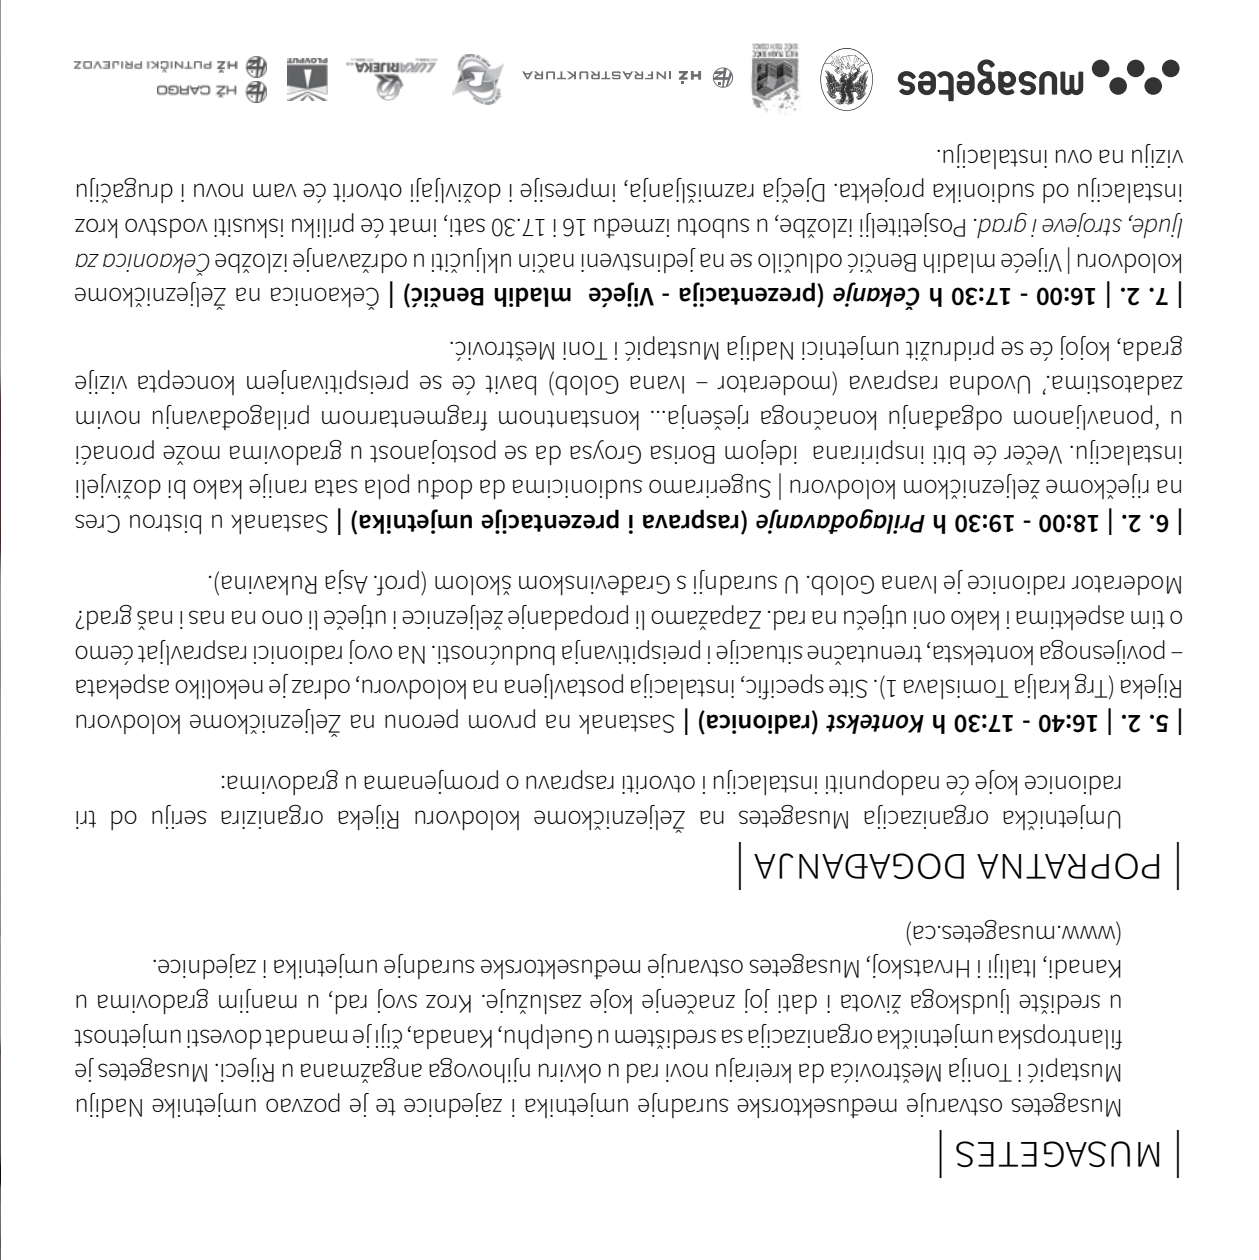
| MUSAGETES |

Musagetes ostvaruje međusektorske suradnje umjetnika i zajednice te je pozvao umjetnike Nadiju Mustapić i Tonija Meštrovića da kreiraju novi rad u okviru njihovoga angažmana u Rijeci. Musagetes je filantropska umjetnička organizacija sa sjedištem u Guelphu, Kanada, čiji je mandat dovesti umjetnost u središte ljudskoga života i dati joj značenje koje zaslužuje. Kroz svoj rad, u manjim gradovima u Kanadi, Italiji i Hrvatskoj, Musagetes ostvaruje međusektorske suradnje umjetnika i zajednice. (www.musagetes.ca)

| POPRATNA DOGAĐANJA |

Umjetnička organizacija Musagetes na Željezničkome kolodvoru Rijeka organizira seriju od tri radionice koje će nadopuniti instalaciju i otvoriti raspravu o promjenama u gradovima:

| 5. 2. | 16:40 - 17:30 h *Kontekst* (radionica) | Sastanak na prvom peronu na Željezničkome kolodvoru Rijeka (Trg kralja Tomislava 1). Site specific, instalacija postavljena na kolodvoru, odraz je nekoliko aspekata – povijesnoga konteksta, trenutačne situacije i preispitivanja budućnosti. Na ovoj radionici raspravljat ćemo o tim aspektima i kako oni utječu na rad. Zapažamo li propadanje željeznice i utječe li ono na nas i naš grad? Moderator radionice je Ivana Golob. U suradnji s Građevinskom školom (prof. Asja Rukavina).

| 6. 2. | 18:00 - 19:30 h *Prilagođavanje* (rasprava i prezentacije umjetnika) | Sastanak u bistrou Cres na riječkome željezničkom kolodvoru | Sugeriramo sudionicima da dođu pola sata ranije kako bi doživjeli instalaciju. Večer će biti inspirirana idejom Borisa Groysa da se postojanost u gradovima može pronaći u 'ponavljanom odgađanju konačnoga rješenja... konstantnom fragmentarnom prilagođavanju novim zadatostima.' Uvodna rasprava (moderator – Ivana Golob) bavit će se preispitivanjem koncepta vizije grada, kojoj će se pridružit umjetnici Nadija Mustapić i Toni Meštrović.

| 7. 2. | 16:00 - 17:30 h *Čekanje* (prezentacija - Vijeće mladih Benčić) | Čekaonica na Željezničkome kolodvoru | Vijeće mladih Benčić odlučilo se na jedinstveni način uključiti u održavanje izložbe *Čekaonica za ljude, strojeve i grad*. Posjetitelji izložbe, u subotu između 16 i 17.30 sati, imat će priliku iskusiti vodstvo kroz instalaciju od sudionika projekta. Dječja razmišljanja, impresije i doživljaji otvorit će vam novi i drugačiju viziju na ovu instalaciju.

musagetes
HŽ INFRASTRUKTURA
LUKARIJEKA
PLOVPUT
HŽ CARGO
HŽ PUTNIČKI PRIJEVOZ